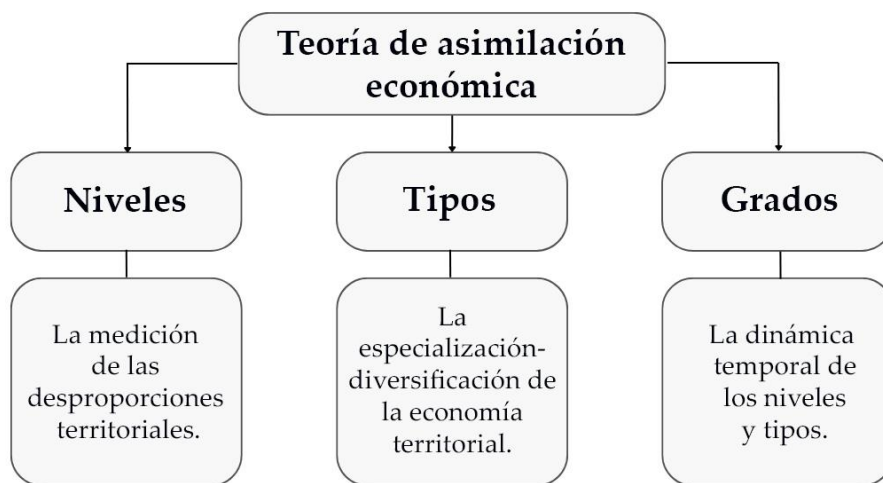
Teoría de asimilación económica

Niveles

Tipos

Grados

La medición de las desproporciones territoriales.

La especialización-diversificación de la economía territorial.

La dinámica temporal de los niveles y tipos.